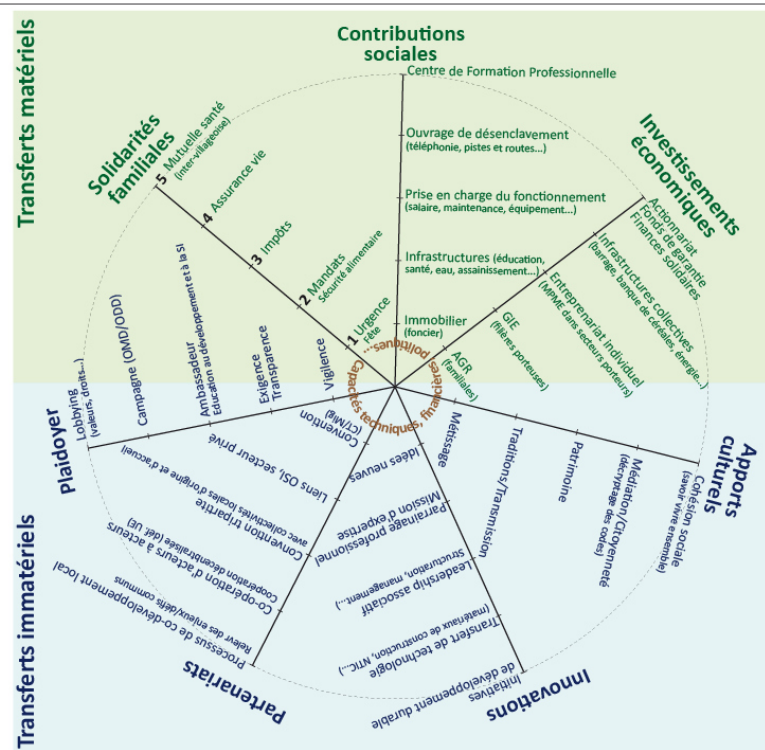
Transferts matériels

Contributions sociales

Centre de Formation Professionnelle

Ouvrage de désenclavement (téléphonie, pistes et routes...)

Prise en charge du fonctionnement (salaire, maintenance, équipement...)

Infrastructures (éducation, santé, eau, assainissement...)

Immobilier (foncier)

Solidarités familiales

5 Mutuelle santé (inter-villageoise)

4 Assurance vie

3 Impôts

2 Mandats Sécurité alimentaire

1 Urgence Fête

Investissements économiques

Actionnariat Fonds de garantie Finances solidaires

Infrastructures collectives (barrage, banque de céréales, énergie...)

Entreprenariat individuel (MPME dans secteurs porteurs)

GIE (filières porteuses)

AGR (familiales)

Capacités techniques, financières, politiques...

Plaidoyer

Lobbying (valeurs, droits...)

Campagne (OMD/ODD)

Ambassadeur Education au développement et à la SI

Exigence Transparence

Vigilence

Convention (CT/MI)

Liens OSI, secteur privé

Convention tripartite avec collectivités locales d'origine et d'accueil

Co-opération d'acteurs à acteurs Coopération décentralisée (dét UE)

Processus de co-développement local Relever des enjeux/défis communs

Partenariats

Idées neuves

Mission d'expertise Parrainage professionnel

Leadership associatif Structuration, management...

Transfert de technologie (matériaux de construction, NTIC...)

Initiatives de développement durable

Innovations

Métissage

Traditions/Transmission

Patrimoine

Médiation/Citoyenneté (décryptage des codes)

Cohésion sociale (savoir vivre ensemble)

Apports culturels

Transferts immatériels